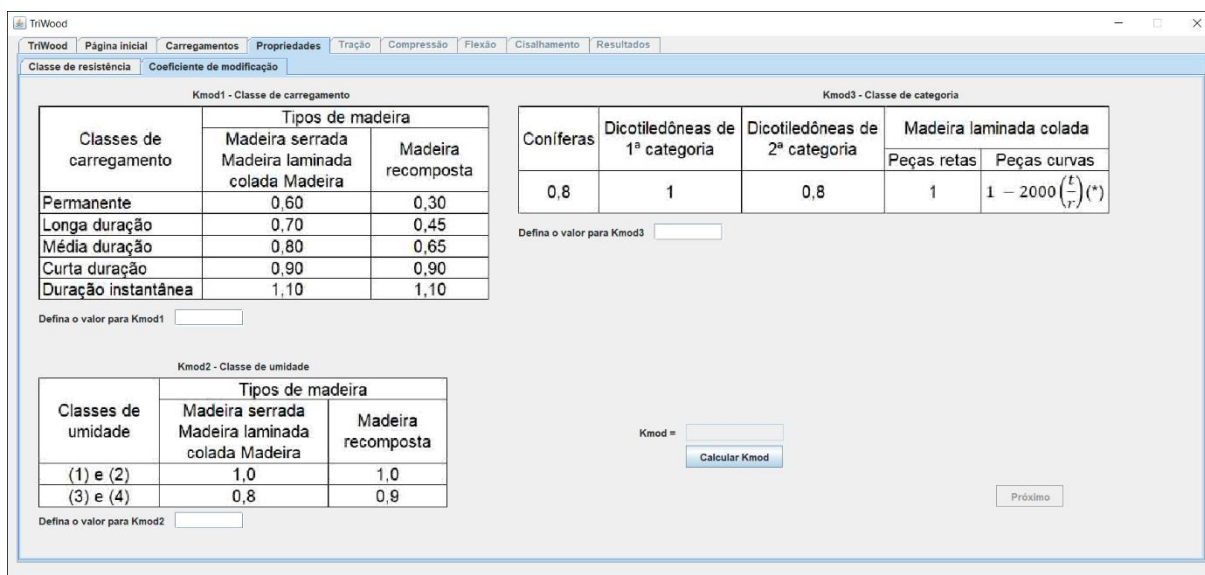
TriWood

TriWood | Página inicial | Carregamentos | Propriedades | Tração | Compressão | Flexão | Cisalhamento | Resultados

Classe de resistência | Coeficiente de modificação

Kmod1 - Classe de carregamento

| Classes de carregamento | Tipos de madeira: Madeira serrada Madeira laminada colada Madeira | Tipos de madeira: Madeira recomposta |
|---|---|---|
| Permanente | 0,60 | 0,30 |
| Longa duração | 0,70 | 0,45 |
| Média duração | 0,80 | 0,65 |
| Curta duração | 0,90 | 0,90 |
| Duração instantânea | 1,10 | 1,10 |

Defina o valor para Kmod1

Kmod2 - Classe de umidade

| Classes de umidade | Tipos de madeira: Madeira serrada Madeira laminada colada Madeira | Tipos de madeira: Madeira recomposta |
|---|---|---|
| (1) e (2) | 1,0 | 1,0 |
| (3) e (4) | 0,8 | 0,9 |

Defina o valor para Kmod2

Kmod3 - Classe de categoria

| Coníferas | Dicotiledôneas de 1ª categoria | Dicotiledôneas de 2ª categoria | Madeira laminada colada: Peças retas | Madeira laminada colada: Peças curvas |
|---|---|---|---|---|
| 0,8 | 1 | 0,8 | 1 | $1 - 2000\left(\frac{t}{r}\right)(*)$ |

Defina o valor para Kmod3

Kmod =

Calcular Kmod

Próximo